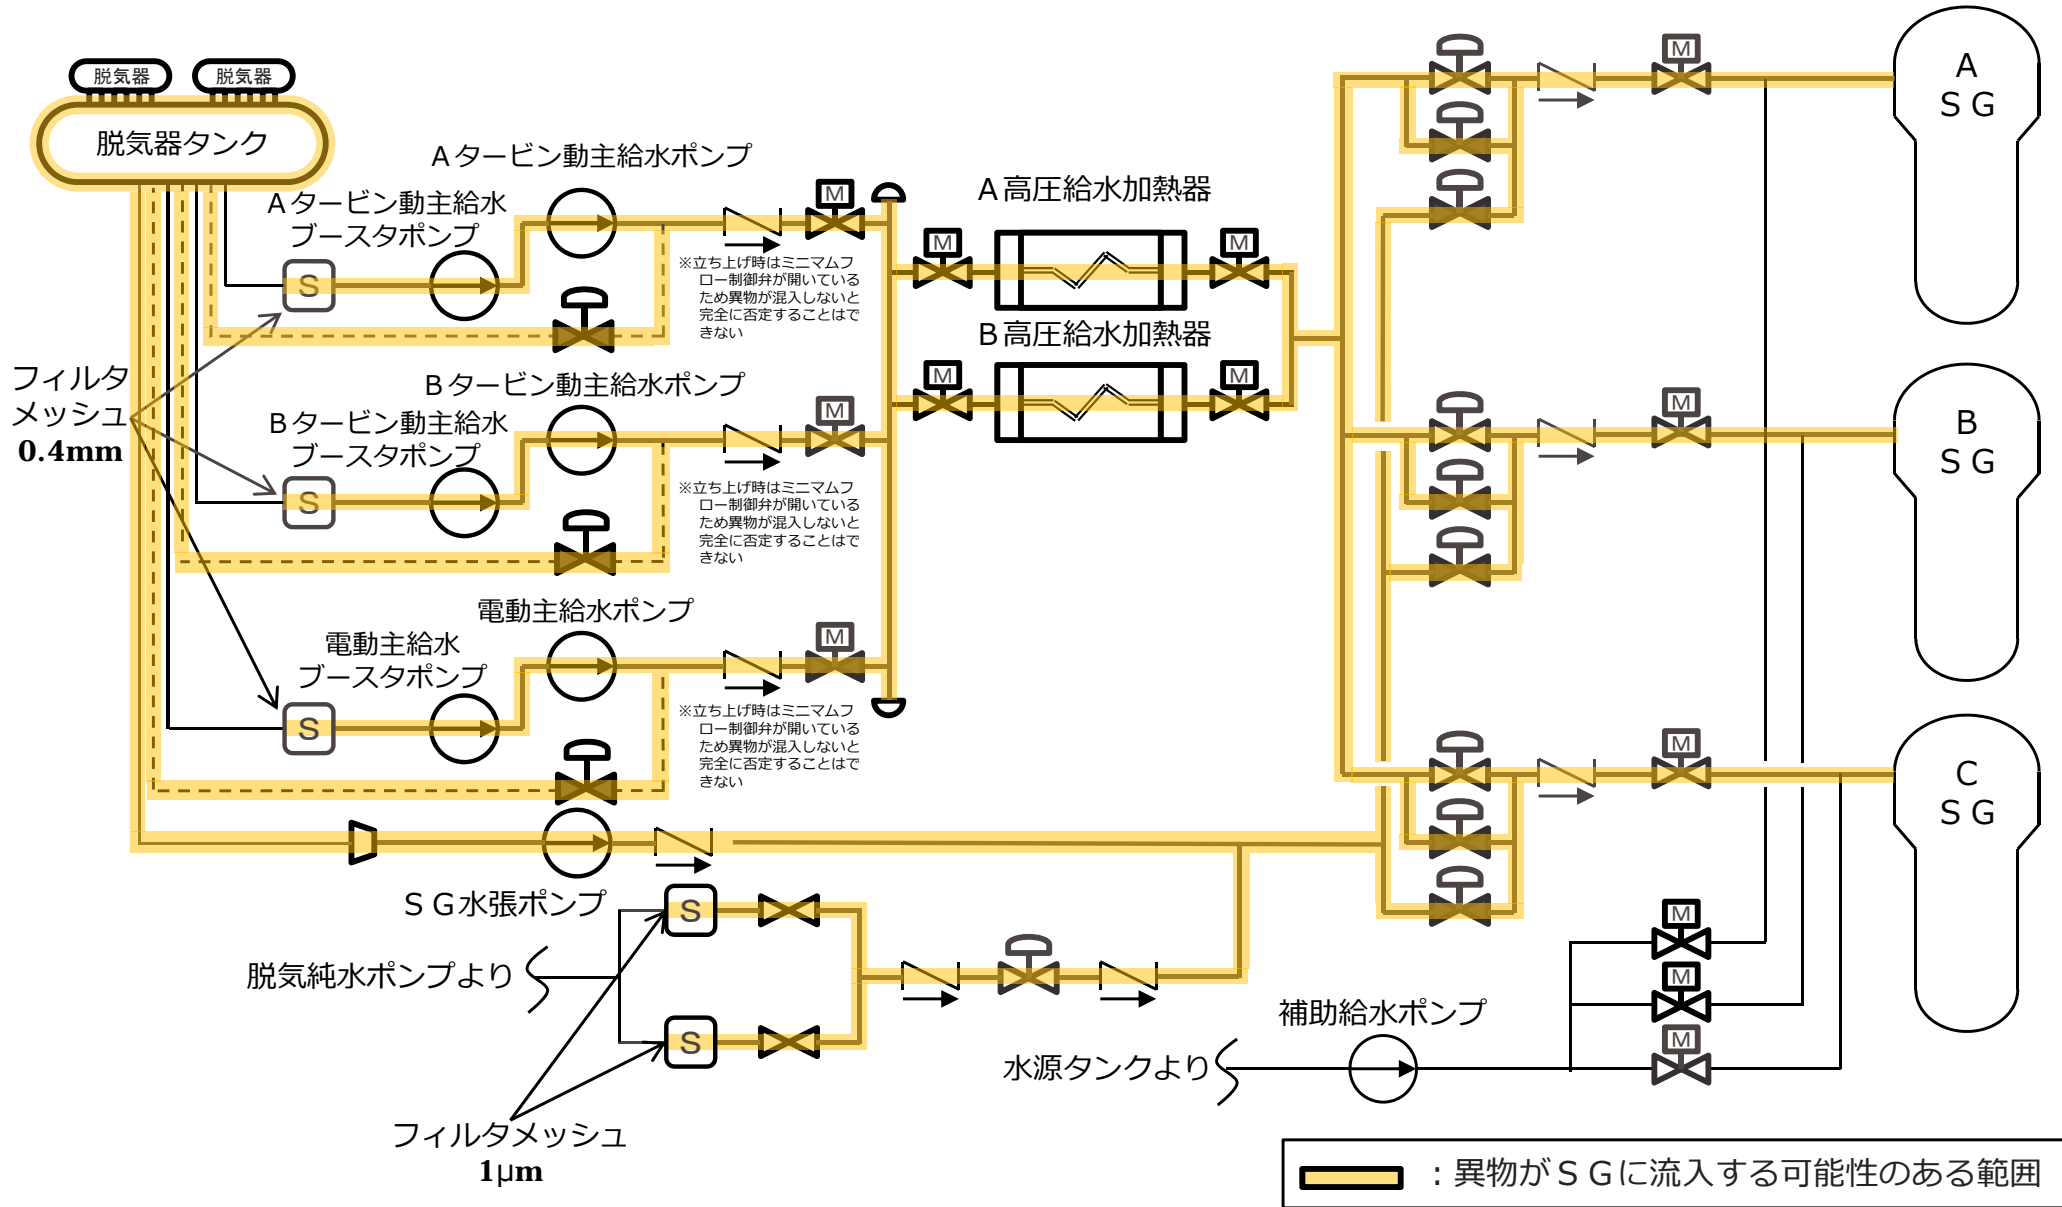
脱気器
脱気器
脱気器タンク
Aタービン動主給水ポンプ
Aタービン動主給水ブースタポンプ
S
M
※立ち上げ時はミニマムフロー制御弁が開いているため異物が混入しないと完全に否定することはできない
A高圧給水加熱器
M
M
B高圧給水加熱器
M
M
フィルタメッシュ
0.4mm
Bタービン動主給水ポンプ
Bタービン動主給水ブースタポンプ
S
M
※立ち上げ時はミニマムフロー制御弁が開いているため異物が混入しないと完全に否定することはできない
電動主給水ポンプ
電動主給水ブースタポンプ
S
M
※立ち上げ時はミニマムフロー制御弁が開いているため異物が混入しないと完全に否定することはできない
M
A
S G
M
B
S G
M
C
S G
SG水張ポンプ
S
脱気純水ポンプより
S
フィルタメッシュ
1μm
M
M
M
補助給水ポンプ
水源タンクより
：異物がSGに流入する可能性のある範囲